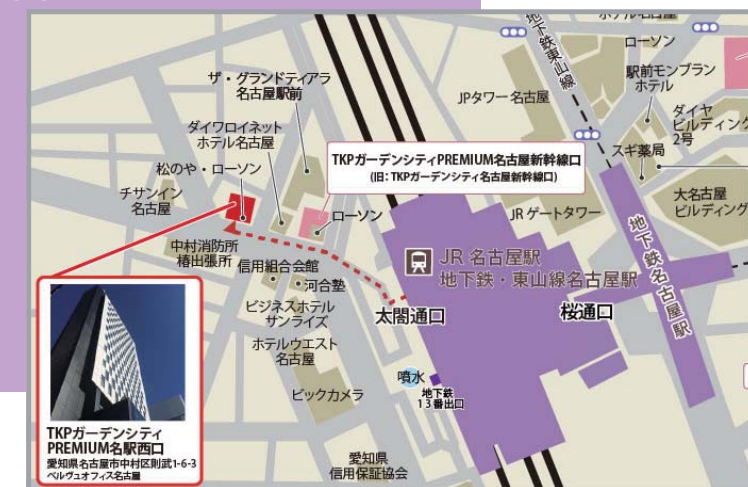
ホテル名古屋
地下鉄東山線
ローソン
駅前モンブラン ホテル
ザ・グランドティアラ 名古屋駅前
JPタワー名古屋
ダイヤ ビルディング 2号
ダイワロイネット ホテル名古屋
スギ薬局
松のや・ローソン
TKPガーデンシティPREMIUM名古屋新幹線口
(旧：TKPガーデンシティ名古屋新幹線口)
チサンイン 名古屋
ローソン
JR ゲートタワー
大名古屋 ビルディング
地下鉄名古屋駅
中村消防所 椿出張所
信用組合会館
JR 名古屋駅
地下鉄・東山線名古屋駅
河合塾
ビジネスホテル サンライズ
太閤通口
桜通口
ホテルウエスト 名古屋
噴水
地下鉄 13番出口
ビックカメラ
愛知県 信用保証協会
TKPガーデンシティ PREMIUM名駅西口
愛知県名古屋市中村区則武1-6-3
ベルヴュオフィス名古屋